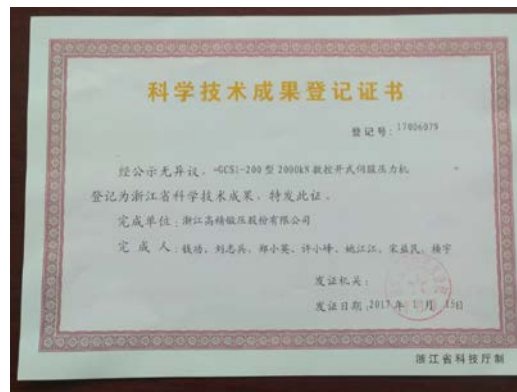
科学技术成果登记证书

登记号：17026079

经公示无异议，“GCS1-200型2000kN数控开式伺服压力机”

登记为浙江省科学技术成果，特发此证。

完成单位：浙江高精锻压股份有限公司

完成人：钱劲、刘志兵、郑小英、许小峰、姚江江、宋益民、楼宇

发证机关：

发证日期：2017年 12月 15日

浙江省科技厅制